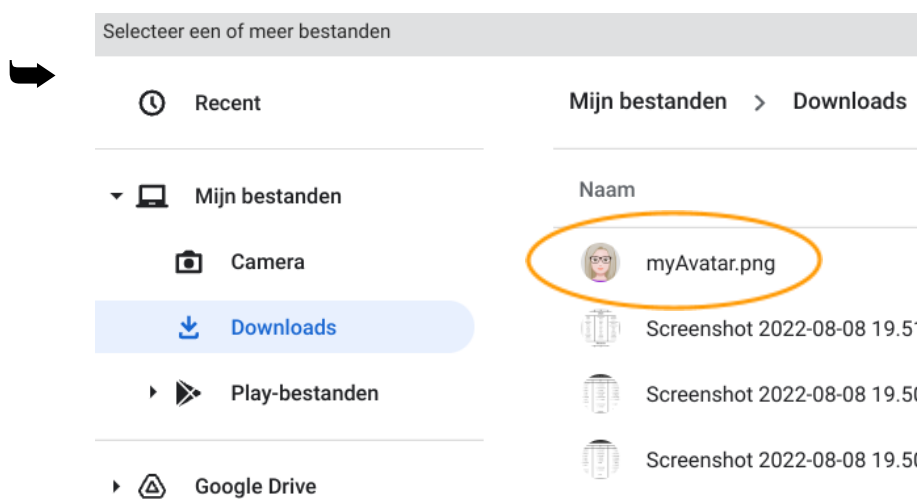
Selecteer een of meer bestanden

Recent

Mijn bestanden

Camera

Downloads

Play-bestanden

Google Drive

Mijn bestanden > Downloads

Naam

myAvatar.png

Screenshot 2022-08-08 19.5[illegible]

Screenshot 2022-08-08 19.50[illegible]

Screenshot 2022-08-08 19.50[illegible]